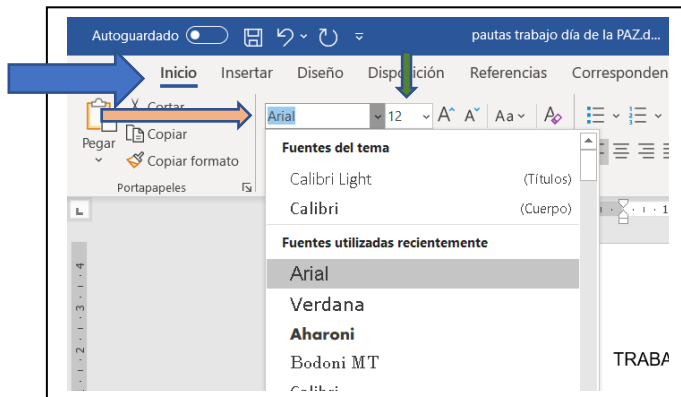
Autoguardado

pautas trabajo día de la PAZ.d...

Inicio Insertar Diseño Disposición Referencias Corresponden

Cortar
Copiar
Pegar
Copiar formato
Portapapeles

Arial 12 A A Aa

Fuentes del tema
Calibri Light (Títulos)
Calibri (Cuerpo)
Fuentes utilizadas recientemente
Arial
Verdana
Aharoni
Bodoni MT
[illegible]

TRABA